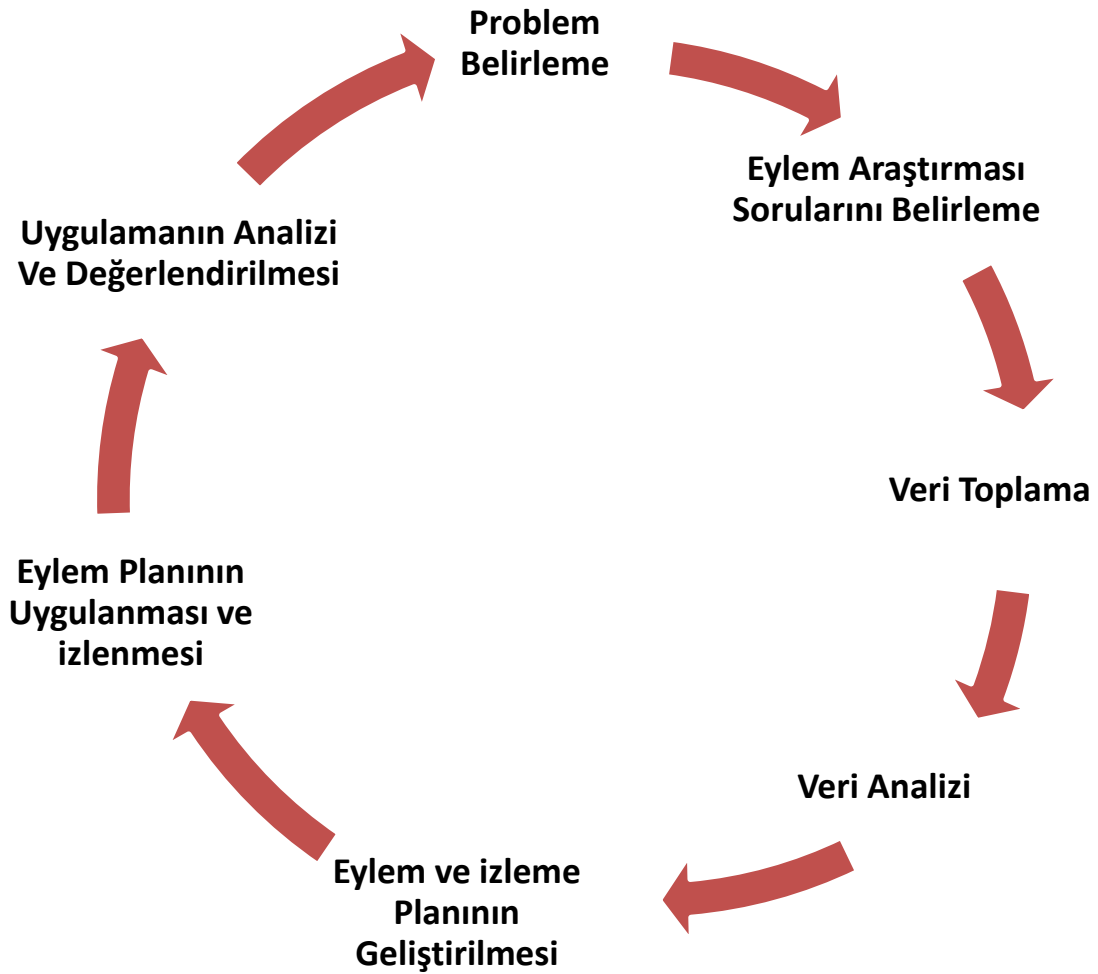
Problem Belirleme

Eylem Araştırması Sorularını Belirleme

Veri Toplama

Veri Analizi

Eylem ve izleme Planının Geliştirilmesi

Eylem Planının Uygulanması ve izlenmesi

Uygulamanın Analizi Ve Değerlendirilmesi